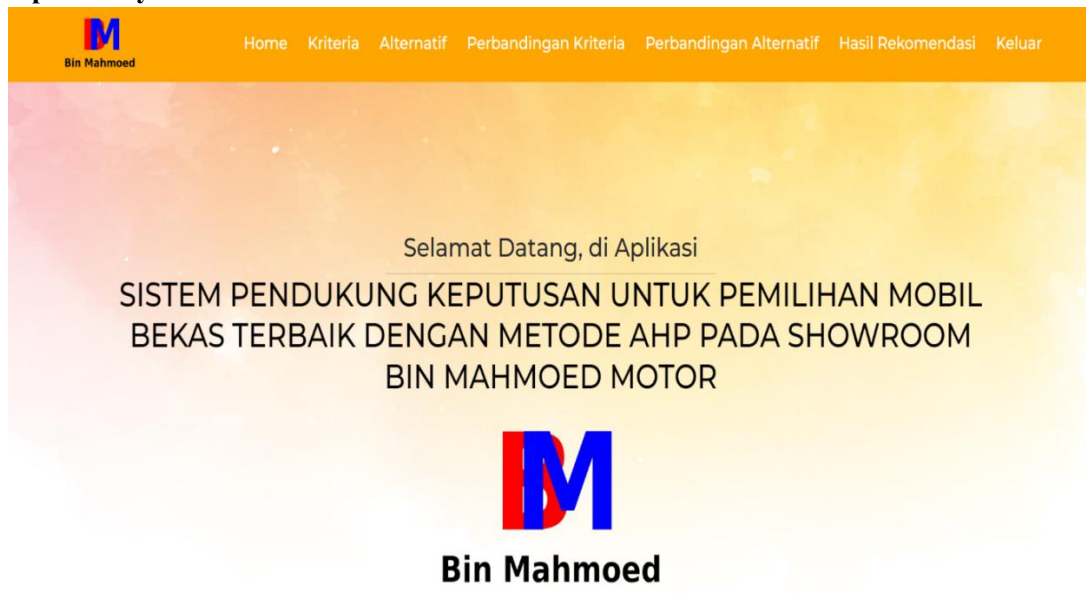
Bin Mahmoed

Home Kriteria Alternatif Perbandingan Kriteria Perbandingan Alternatif Hasil Rekomendasi Keluar

Selamat Datang, di Aplikasi

SISTEM PENDUKUNG KEPUTUSAN UNTUK PEMILIHAN MOBIL BEKAS TERBAIK DENGAN METODE AHP PADA SHOWROOM BIN MAHMOED MOTOR

BM

Bin Mahmoed